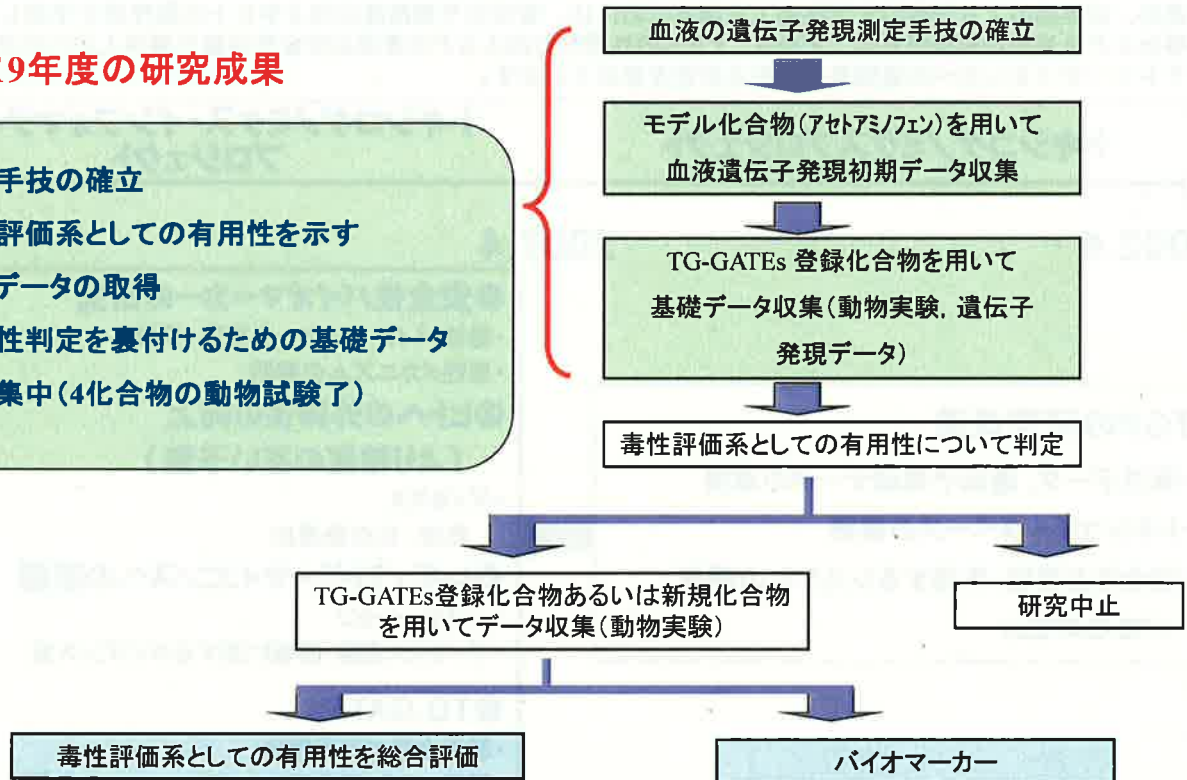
9年度の研究成果

手技の確立
評価系としての有用性を示す
データの取得
性判定を裏付けるための基礎データ
集中（4化合物の動物試験了）

血液の遺伝子発現測定手技の確立

モデル化合物（アセトアミノフェン）を用いて血液遺伝子発現初期データ収集

TG-GATEs 登録化合物を用いて基礎データ収集（動物実験，遺伝子発現データ）

毒性評価系としての有用性について判定

TG-GATEs登録化合物あるいは新規化合物を用いてデータ収集（動物実験）

研究中止

毒性評価系としての有用性を総合評価

バイオマーカー